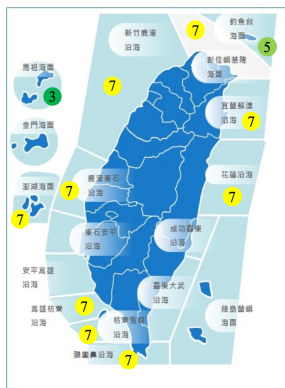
釣魚台海面
5
7
新竹鹿港沿海
彰化蘇基隆海面
7
馬祖海面
3
7
宜蘭蘇澳沿海
7
金門海面
鹿港東石沿海
7
花蓮沿海
7
澎湖海面
7
7
東石安平沿海
成功臺東沿海
安平高雄沿海
臺東大武沿海
7
高雄枋寮沿海
7
綠島蘭嶼海面
枋寮恆春沿海
7
鵝鑾鼻沿海